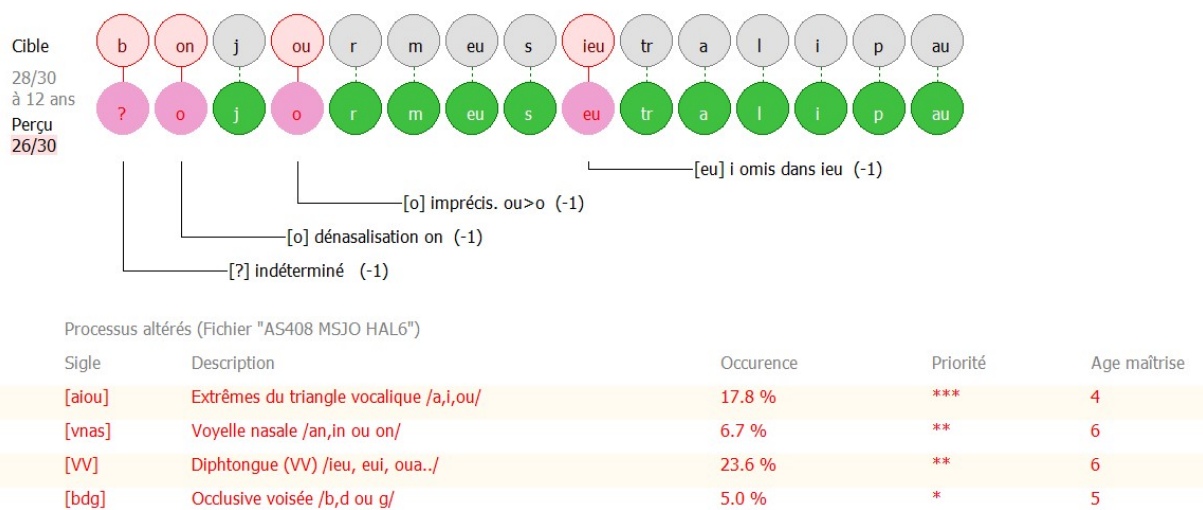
Cible

28/30
à 12 ans

Perçu
26/30

b on j ou r m eu s ieu tr a l i p au

? o j o r m eu s eu tr a l i p au

[eu] i omis dans ieu (-1)

[o] imprécis. ou>o (-1)

[o] dénasalisation on (-1)

[?] indéterminé (-1)

Processus altérés (Fichier "AS408 MSJO HAL6")

| Sigle | Description | Occurence | Priorité | Age maîtrise |
|---|---|---|---|---|
| [aiou] | Extrêmes du triangle vocalique /a,i,ou/ | 17.8 % | *** | 4 |
| [vnas] | Voyelle nasale /an,in ou on/ | 6.7 % | ** | 6 |
| [VV] | Diphtongue (VV) /ieu, eui, oua../ | 23.6 % | ** | 6 |
| [bdg] | Occlusive voisée /b,d ou g/ | 5.0 % | * | 5 |